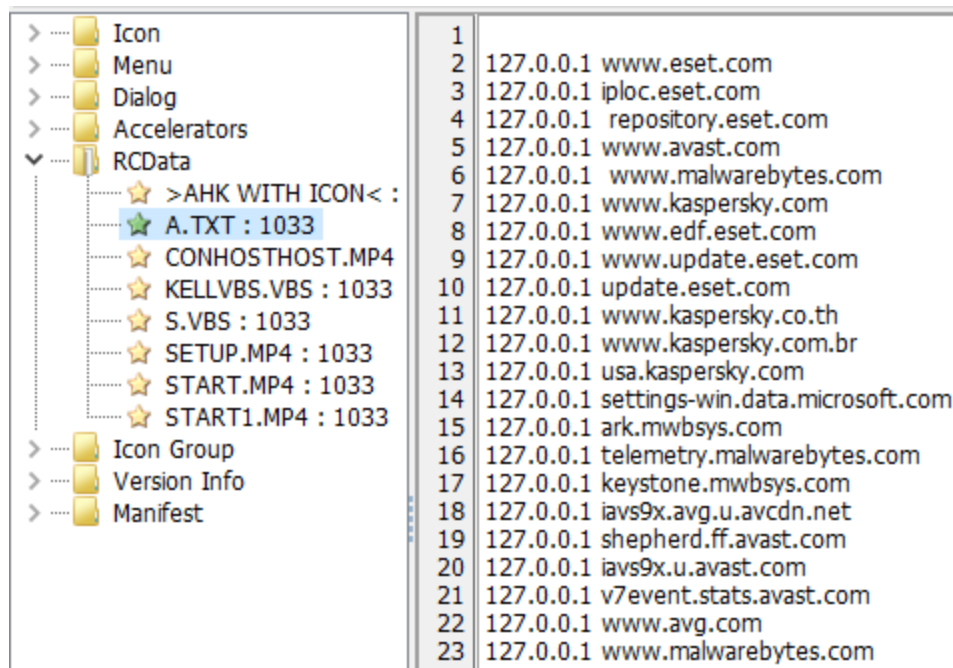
Icon
Menu
Dialog
Accelerators
RCData
>AHK WITH ICON< :
A.TXT : 1033
CONHOSTHOST.MP4
KELLVBS.VBS : 1033
S.VBS : 1033
SETUP.MP4 : 1033
START.MP4 : 1033
START1.MP4 : 1033
Icon Group
Version Info
Manifest

1
2 127.0.0.1 www.eset.com
3 127.0.0.1 iploc.eset.com
4 127.0.0.1 repository.eset.com
5 127.0.0.1 www.avast.com
6 127.0.0.1 www.malwarebytes.com
7 127.0.0.1 www.kaspersky.com
8 127.0.0.1 www.edf.eset.com
9 127.0.0.1 www.update.eset.com
10 127.0.0.1 update.eset.com
11 127.0.0.1 www.kaspersky.co.th
12 127.0.0.1 www.kaspersky.com.br
13 127.0.0.1 usa.kaspersky.com
14 127.0.0.1 settings-win.data.microsoft.com
15 127.0.0.1 ark.mwbsys.com
16 127.0.0.1 telemetry.malwarebytes.com
17 127.0.0.1 keystone.mwbsys.com
18 127.0.0.1 iavs9x.avg.u.avcdn.net
19 127.0.0.1 shepherd.ff.avast.com
20 127.0.0.1 iavs9x.u.avast.com
21 127.0.0.1 v7event.stats.avast.com
22 127.0.0.1 www.avg.com
23 127.0.0.1 www.malwarebytes.com